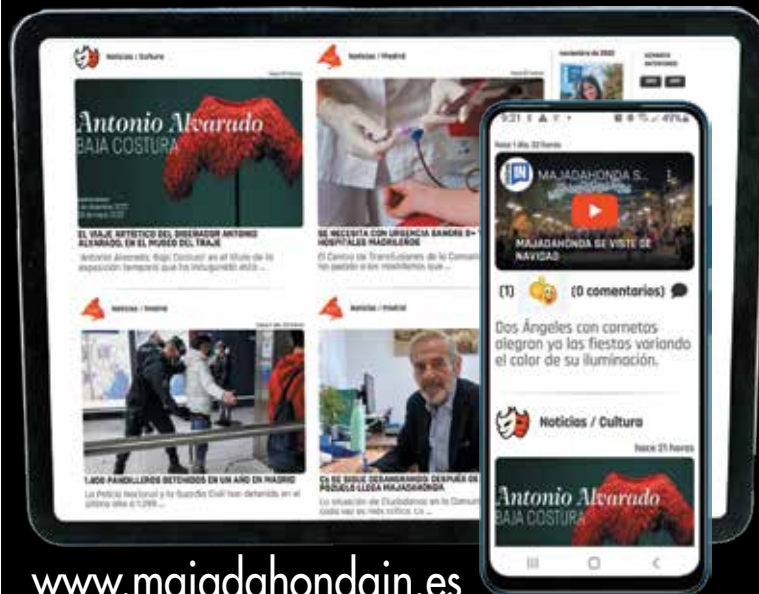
Noticias / Cultura

Antonio Alvarado
BAJA COSTURA

EL VIAJE ARTÍSTICO DEL DISEÑADOR ANTONIO ALVARADO, EN EL MUSEO DEL TRAJE

'Antonio Alvarado. Baja Costura' es el título de la exposición temporal que ha inaugurado este ...

Noticias / Madrid

SE NECESITA CON URGENCIA SANGRE 0+ HOSPITALES MADRILEÑOS

El Centro de Transfusiones de la Comunidad ha pedido a los madrileños que ...

Noticias / Madrid

1.400 PANDILLEROS DETENIDOS EN UN AÑO EN MADRID

La Policía Nacional y la Guardia Civil han detenido en el último año a 1.299 ...

Noticias / Madrid

Cs SE SIGUE DESANGRANDO: DESPUÉS DE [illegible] LLEGA MAJADAHONDA

La situación de Ciudadanos en la Comunidad cada vez es más crítica. La ...

Hace 1 día 22 horas

MAJADAHONDA S...

MAJADAHONDA SE VISTE DE NAVIDAD

(1) (0 comentarios)

Dos Ángeles con cornetas alegran ya las fiestas variando el color de su iluminación.

Noticias / Cultura

hace 21 horas

Antonio Alvarado
BAJA COSTURA

www.majadahondain.es